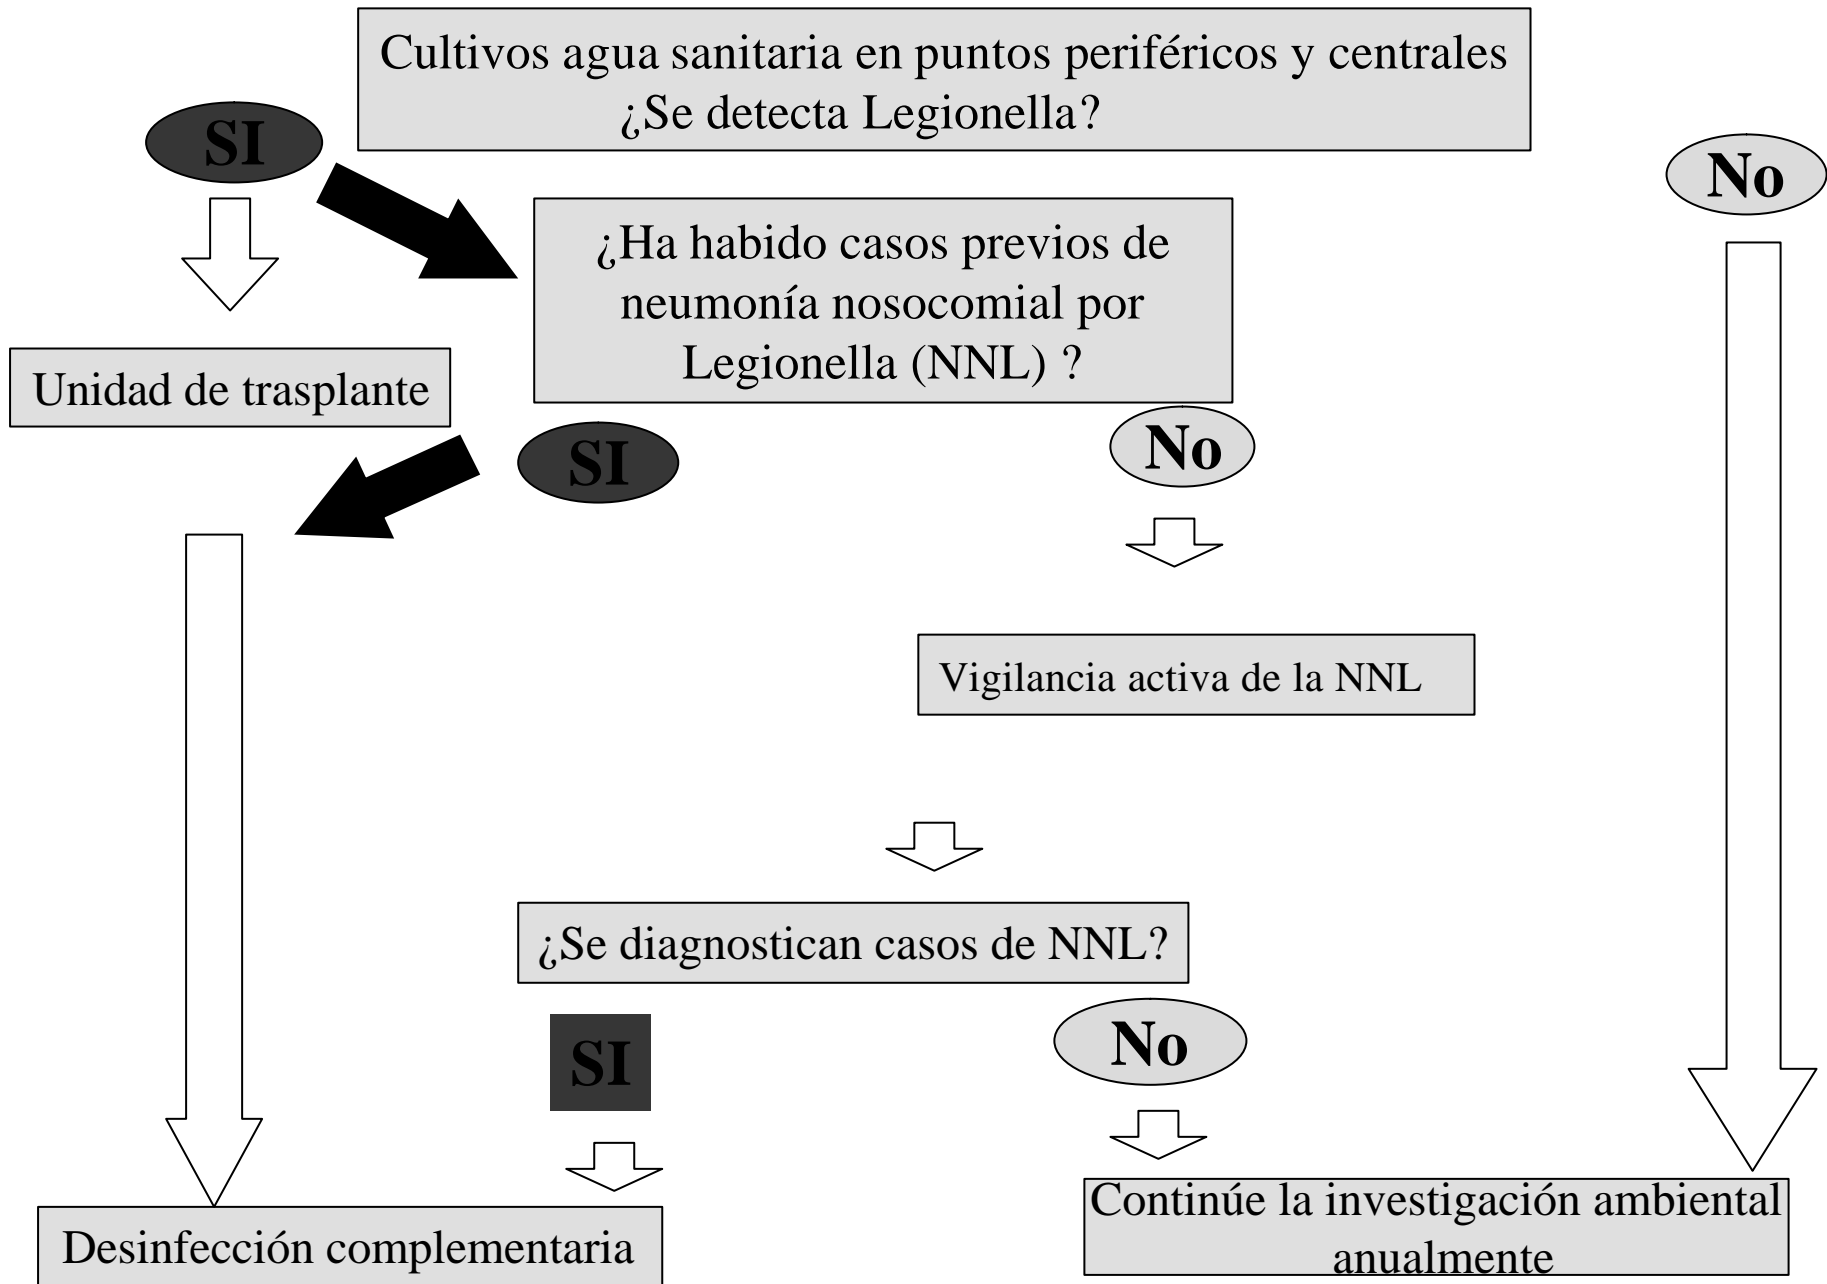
Cultivos agua sanitaria en puntos periféricos y centrales
¿Se detecta Legionella?

SI

No

¿Ha habido casos previos de neumonía nosocomial por Legionella (NNL) ?

Unidad de trasplante

SI

No

Vigilancia activa de la NNL

¿Se diagnostican casos de NNL?

SI

No

Desinfección complementaria

Continúe la investigación ambiental anualmente